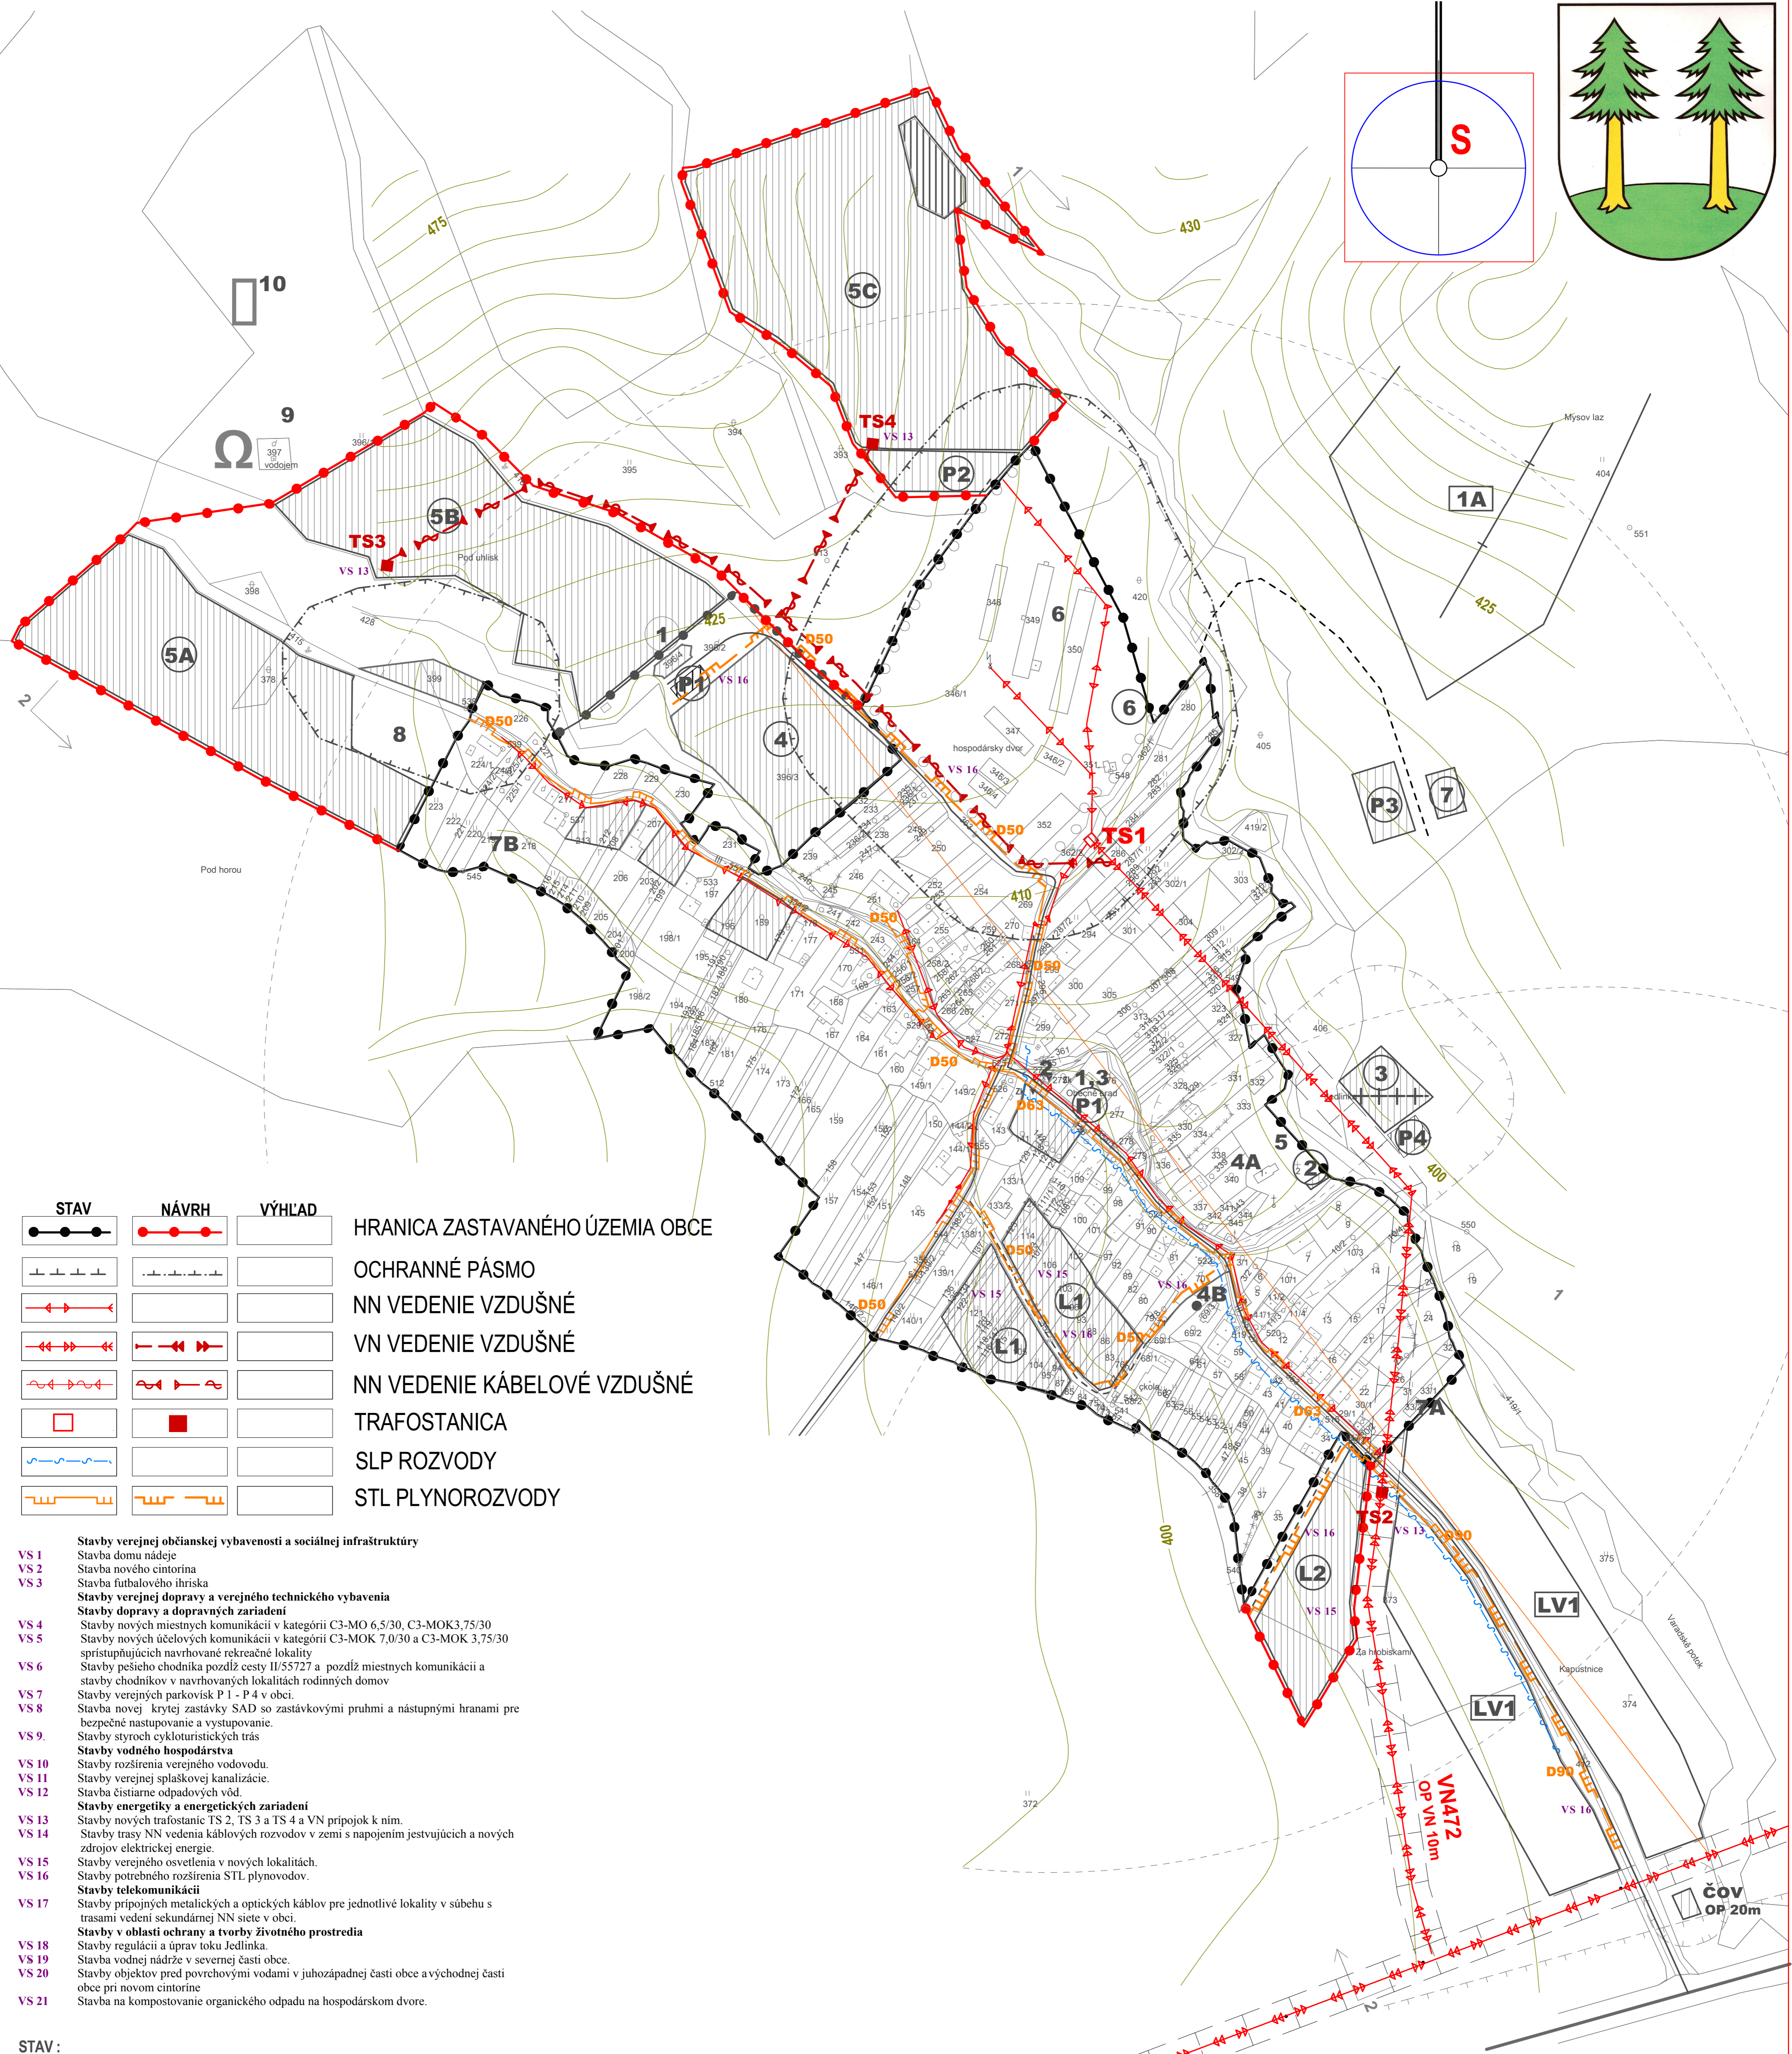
S

475
430
10
9
397
vodojem
396
394
395
393
5C
TS4
VS 13
P2
5B
TS3
VS 13
Pod uhlisk
5A
398
428
1
425
D50
P1
VS 16
4
6
6
8
399
D50
7B
Pod horou
1A
Mysov laz
404
551
425
P3
7
405
hospodársky dvor
VS 16
TS1
D50
410
D50
D50
D50
D50
D63
1,3
P1
Obecný úrad
3
P4
5
2
4A
400
4B
VS 16
VS 15
VS 15
L1
L1
VS 16
D50
D50
D50
D63
7A
VS 16
TS2
VS 13
D90
L2
VS 15
LV1
LV1
Za hrobiskami
Kapustnice
Varadské potok
D90
VS 16
VN472
OP VN 10m
ČOV
OP 20m
400
372
375
374
550

| STAV | NÁVRH | VÝHĽAD | |
|---|---|---|---|
| | | | HRANICA ZASTAVANÉHO ÚZEMIA OBCE |
| | | | OCHRANNÉ PÁSMO |
| | | | NN VEDENIE VZDUŠNÉ |
| | | | VN VEDENIE VZDUŠNÉ |
| | | | NN VEDENIE KÁBELOVÉ VZDUŠNÉ |
| | | | TRAFOSTANICA |
| | | | SLP ROZVODY |
| | | | STL PLYNOROZVODY |

Stavby verejnej občianskej vybavenosti a sociálnej infraštruktúry
VS 1 Stavba domu nádeje
VS 2 Stavba nového cintorína
VS 3 Stavba futbalového ihriska
Stavby verejnej dopravy a verejného technického vybavenia
Stavby dopravy a dopravných zariadení
VS 4 Stavby nových miestnych komunikácií v kategórii C3-MO 6,5/30, C3-MOK3,75/30
VS 5 Stavby nových účelových komunikácií v kategórii C3-MOK 7,0/30 a C3-MOK 3,75/30 sprístupňujúcich navrhované rekreačné lokality
VS 6 Stavby pešieho chodníka pozdĺž cesty II/55727 a pozdĺž miestnych komunikácií a stavby chodníkov v navrhovaných lokalitách rodinných domov
VS 7 Stavby verejných parkovísk P 1 - P 4 v obci.
VS 8 Stavba novej krytej zastávky SAD so zastávkovými pruhmi a nástupnými hranami pre bezpečné nastupovanie a vystupovanie.
VS 9. Stavby styroch cykloturistických trás
Stavby vodného hospodárstva
VS 10 Stavby rozšírenia verejného vodovodu.
VS 11 Stavby verejnej splaškovej kanalizácie.
VS 12 Stavba čistiarne odpadových vôd.
Stavby energetiky a energetických zariadení
VS 13 Stavby nových trafostaníc TS 2, TS 3 a TS 4 a VN prípojok k nim.
VS 14 Stavby trasy NN vedenia káblových rozvodov v zemi s napojením jestvujúcich a nových zdrojov elektrickej energie.
VS 15 Stavby verejného osvetlenia v nových lokalitách.
VS 16 Stavby potrebného rozšírenia STL plynovodov.
Stavby telekomunikácií
VS 17 Stavby prípojných metalických a optických káblov pre jednotlivé lokality v súbehu s trasami vedení sekundárnej NN siete v obci.
Stavby v oblasti ochrany a tvorby životného prostredia
VS 18 Stavby regulácií a úprav toku Jedlinka.
VS 19 Stavba vodnej nádrže v severnej časti obce.
VS 20 Stavby objektov pred povrchovými vodami v juhozápadnej časti obce a východnej časti obce pri novom cintoríne
VS 21 Stavba na kompostovanie organického odpadu na hospodárskom dvore.

STAV :